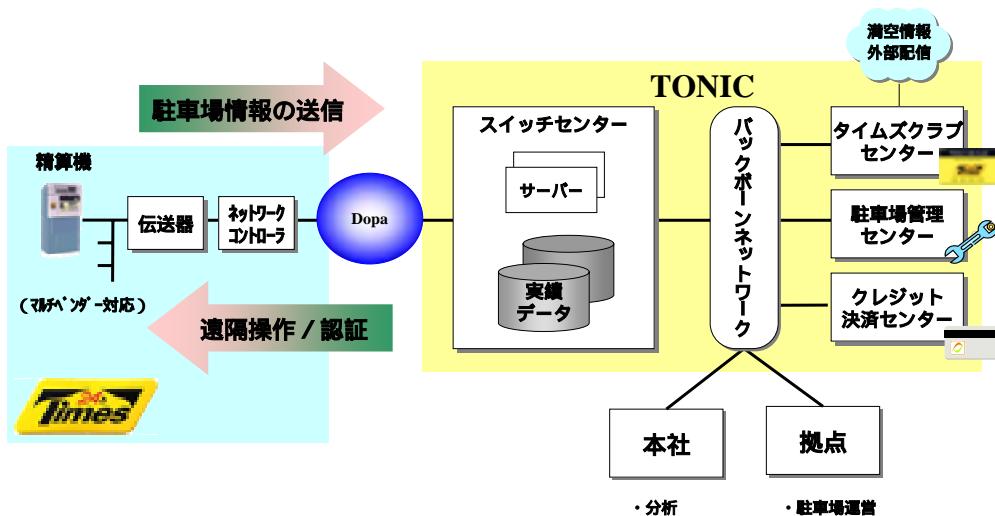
満空情報
外部配信

TONIC

駐車場情報の送信

精算機

伝送器

ネットワーク
コントローラ

Dopa

（マルチベンダー対応）

遠隔操作／認証

24
Times

スイッチセンター

サーバー

実績
データ

バックボーンネットワーク

タイムズクラブ
センター

駐車場管理
センター

クレジット
決済センター

本社

拠点

・分析

・駐車場運営